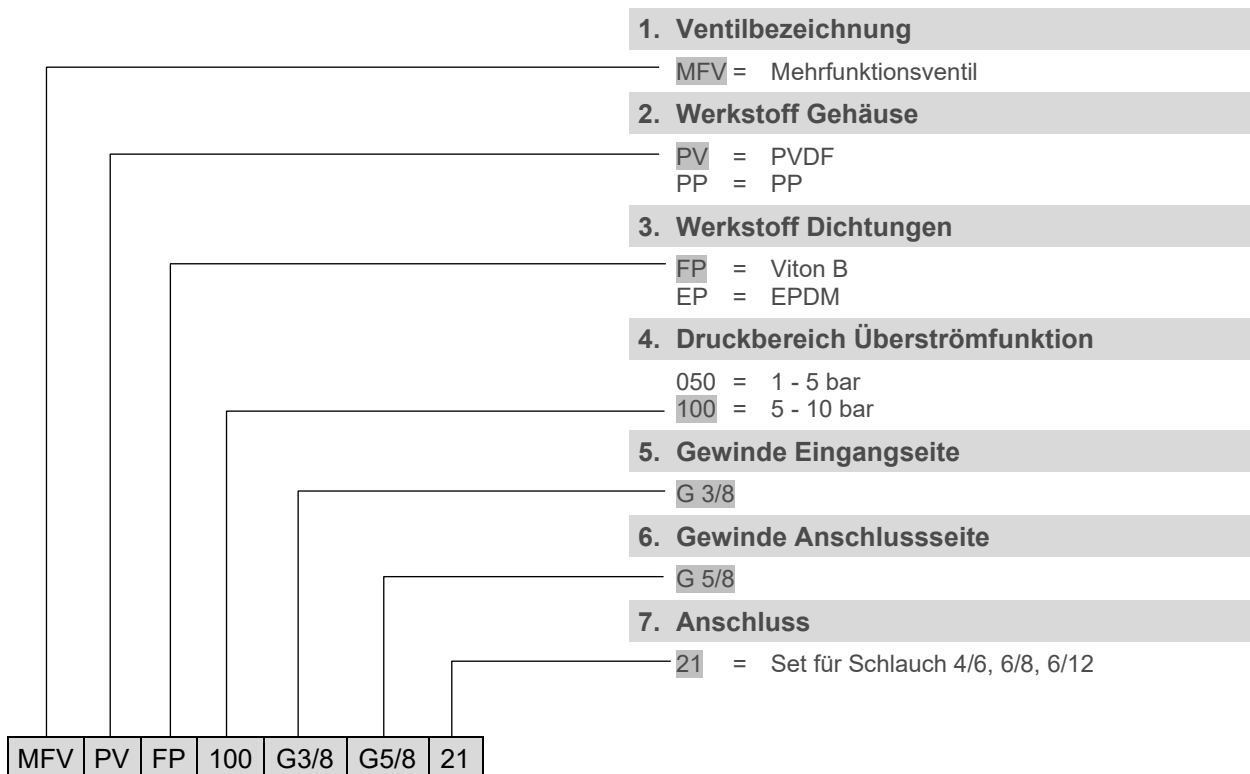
1. Ventilbezeichnung

MFV = Mehrfunktionsventil

2. Werkstoff Gehäuse

PV = PVDF
PP = PP

3. Werkstoff Dichtungen

FP = Viton B
EP = EPDM

4. Druckbereich Überströmfunktion

050 = 1 - 5 bar
100 = 5 - 10 bar

5. Gewinde Eingangseite

G 3/8

6. Gewinde Anschlussseite

G 5/8

7. Anschluss

21 = Set für Schlauch 4/6, 6/8, 6/12

| MFV | PV | FP | 100 | G3/8 | G5/8 | 21 |
|---|---|---|---|---|---|---|